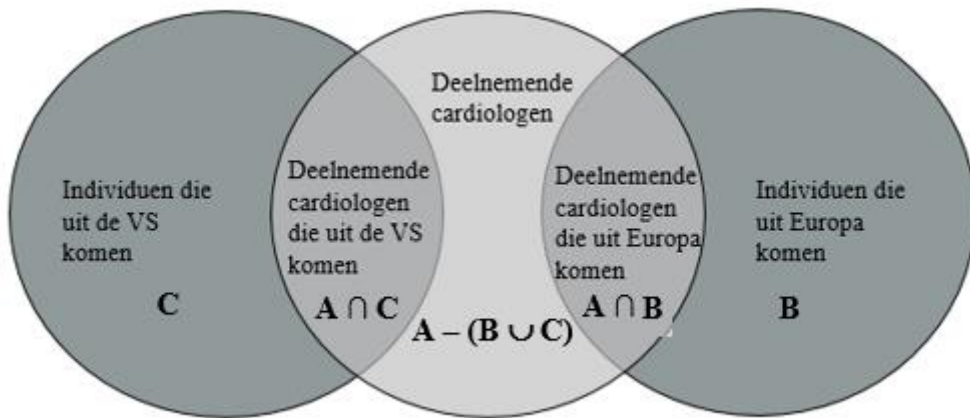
Individuen die uit de VS komen

C

Deelnemende cardiologen die uit de VS komen

$A \cap C$

Deelnemende cardiologen

$A - (B \cup C)$

Deelnemende cardiologen die uit Europa komen

$A \cap B$

Individuen die uit Europa komen

B